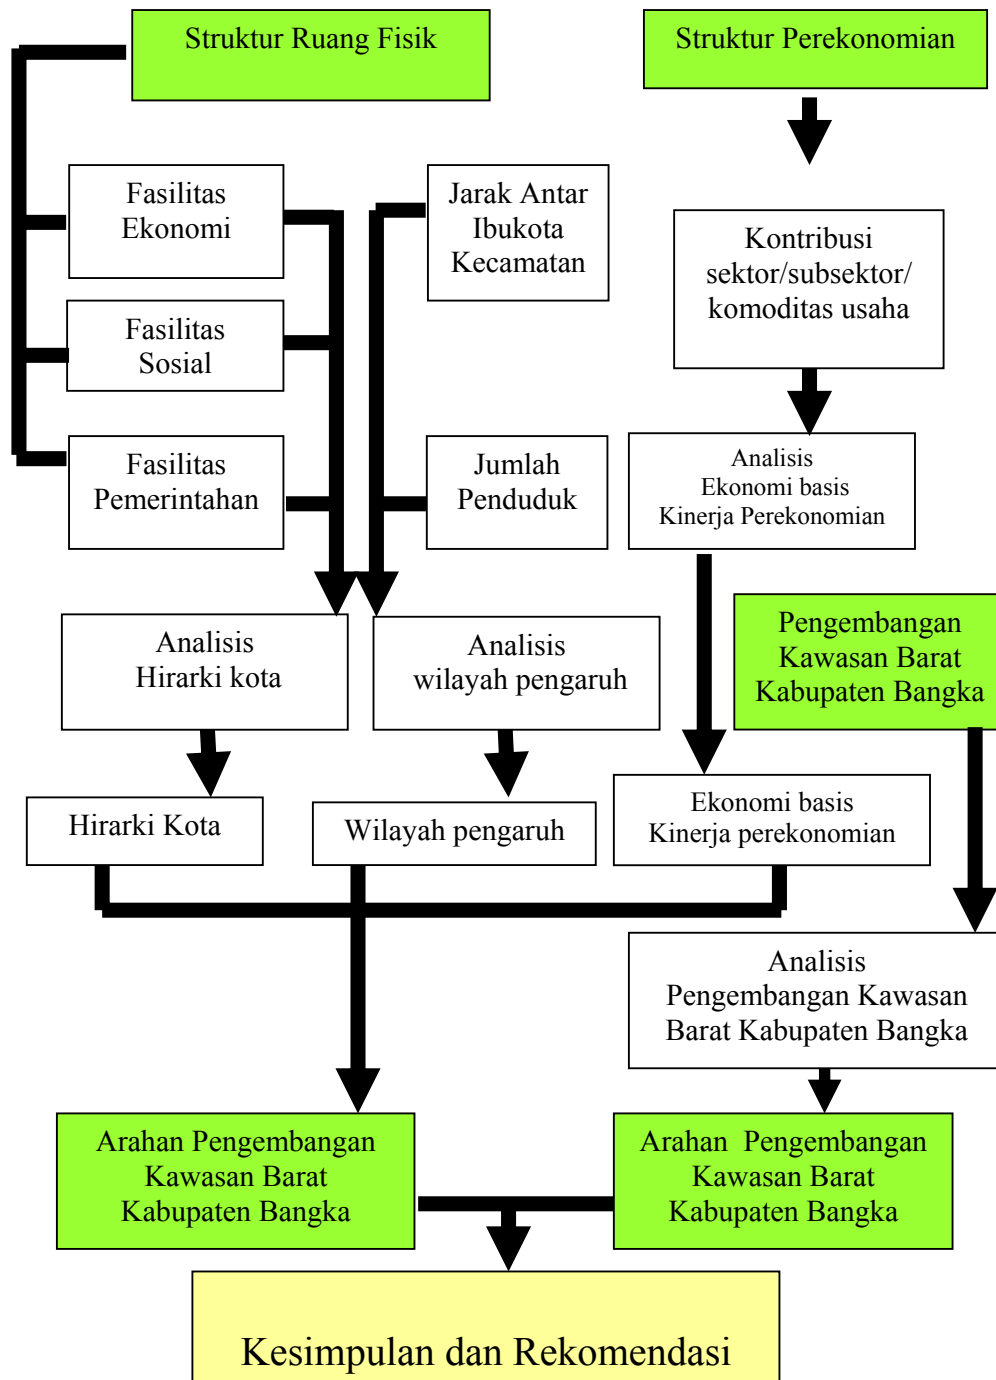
Struktur Ruang Fisik

Struktur Perekonomian

Fasilitas Ekonomi

Jarak Antar Ibukota Kecamatan

Kontribusi sektor/subsektor/ komoditas usaha

Fasilitas Sosial

Fasilitas Pemerintahan

Jumlah Penduduk

Analisis Ekonomi basis Kinerja Perekonomian

Analisis Hirarki kota

Analisis wilayah pengaruh

Pengembangan Kawasan Barat Kabupaten Bangka

Hirarki Kota

Wilayah pengaruh

Ekonomi basis Kinerja perekonomian

Analisis Pengembangan Kawasan Barat Kabupaten Bangka

Arahan Pengembangan Kawasan Barat Kabupaten Bangka

Arahan Pengembangan Kawasan Barat Kabupaten Bangka

Kesimpulan dan Rekomendasi